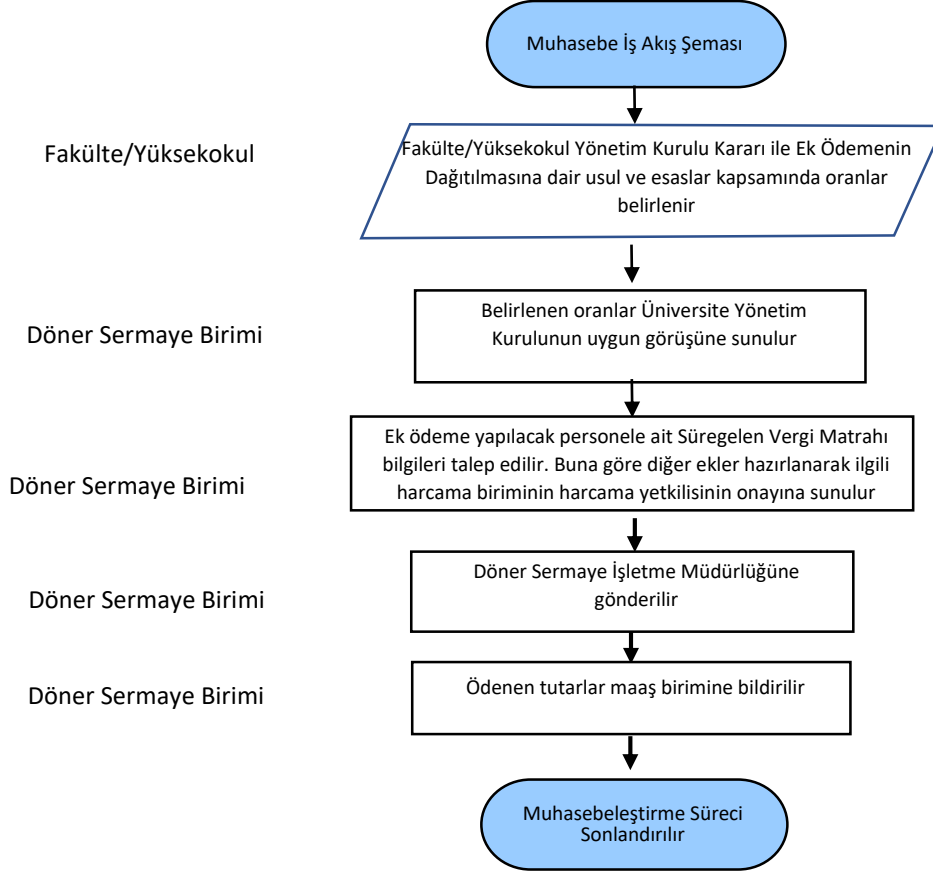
Muhasebe İş Akış Şeması

Fakülte/Yüksekokul

Fakülte/Yüksekokul Yönetim Kurulu Kararı ile Ek Ödemenin Dağıtılmasına dair usul ve esaslar kapsamında oranlar belirlenir

Döner Sermaye Birimi

Belirlenen oranlar Üniversite Yönetim Kurulunun uygun görüşüne sunulur

Döner Sermaye Birimi

Ek ödeme yapılacak personele ait Süregelen Vergi Matrahı bilgileri talep edilir. Buna göre diğer ekler hazırlanarak ilgili harcama biriminin harcama yetkilisinin onayına sunulur

Döner Sermaye Birimi

Döner Sermaye İşletme Müdürlüğüne gönderilir

Döner Sermaye Birimi

Ödenen tutarlar maaş birimine bildirilir

Muhasebeleştirme Süreci Sonlandırılır